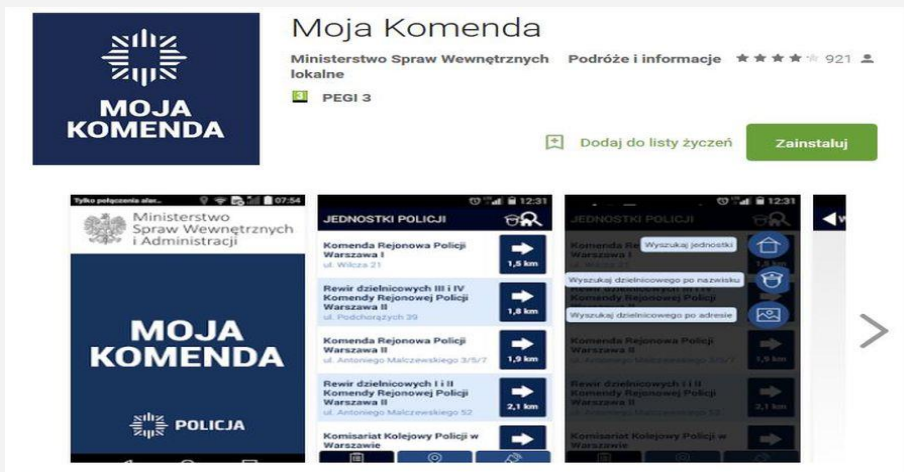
MOJA KOMENDA

Moja Komenda

Ministerstwo Spraw Wewnętrznych lokalne

Podróże i informacje

921

3 PEGI 3

Dodaj do listy życzeń

Zainstaluj

Tylko połączenia alar...

07:54

Ministerstwo Spraw Wewnętrznych i Administracji

MOJA KOMENDA

POLICJA

12:31

JEDNOSTKI POLICJI

Komenda Rejonowa Policji Warszawa I
ul. Wilcza 21
1,5 km

Rewir dzielnicowych III i IV Komendy Rejonowej Policji Warszawa II
ul. Podchorążych 39
1,8 km

Komenda Rejonowa Policji Warszawa II
ul. Antoniego Malczewskiego 3/5/7
1,9 km

Rewir dzielnicowych I i II Komendy Rejonowej Policji Warszawa II
ul. Antoniego Malczewskiego 52
2,1 km

Komisariat Kolejowy Policji w Warszawie

12:31

JEDNOSTKI POLICJI

Wyszukaj jednostki

Wyszukaj dzielnicowego po nazwisku

Wyszukaj dzielnicowego po adresie

Komenda Rejonowa Policji Warszawa II
ul. Antoniego Malczewskiego 3/5/7
1,9 km

Rewir dzielnicowych I i II Komendy Rejonowej Policji Warszawa II
ul. Antoniego Malczewskiego 52
2,1 km

Komisariat Kolejowy Policji w Warszawie